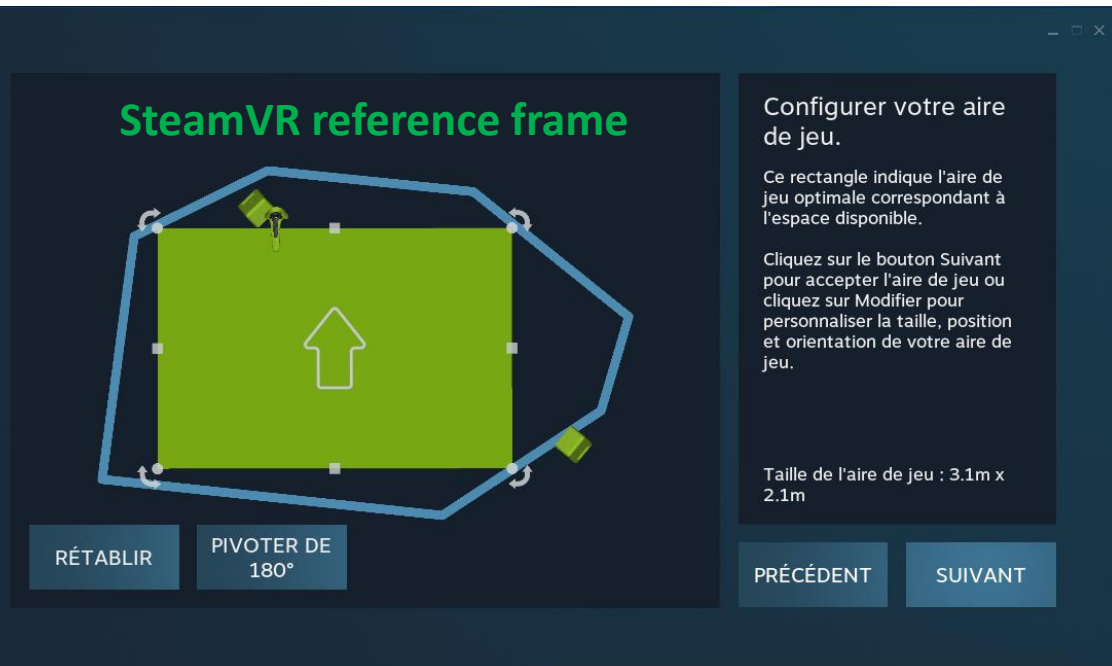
SteamVR reference frame

RÉTABLIR

PIVOTER DE 180°

Configurer votre aire de jeu.

Ce rectangle indique l'aire de jeu optimale correspondant à l'espace disponible.

Cliquez sur le bouton Suivant pour accepter l'aire de jeu ou cliquez sur Modifier pour personnaliser la taille, position et orientation de votre aire de jeu.

Taille de l'aire de jeu : 3.1m x 2.1m

PRÉCÉDENT

SUIVANT